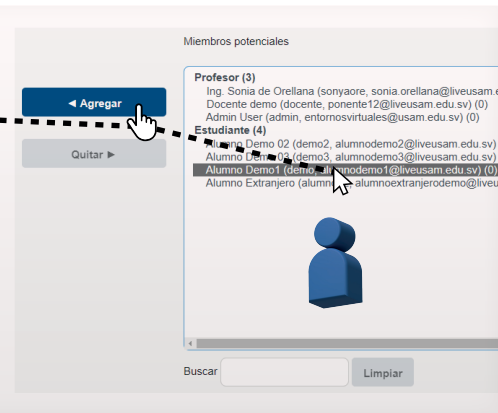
Miembros potenciales

◄ Agregar

Quitar ►

Profesor (3)
Ing. Sonia de Orellana (sonyaore, sonia.orellana@liveusam.e
Docente demo (docente, ponente12@liveusam.edu.sv) (0)
Admin User (admin, entornosvirtuales@usam.edu.sv) (0)
Estudiante (4)
Alumno Demo 02 (demo2, alumnodemo2@liveusam.edu.sv)
Alumno Demo 03 (demo3, alumnodemo3@liveusam.edu.sv)
Alumno Demo1 (demo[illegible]odemo1@liveusam.edu.sv) (0)
Alumno Extranjero (alum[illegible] alumnoextranjerodemo@liveu

Buscar

Limpiar